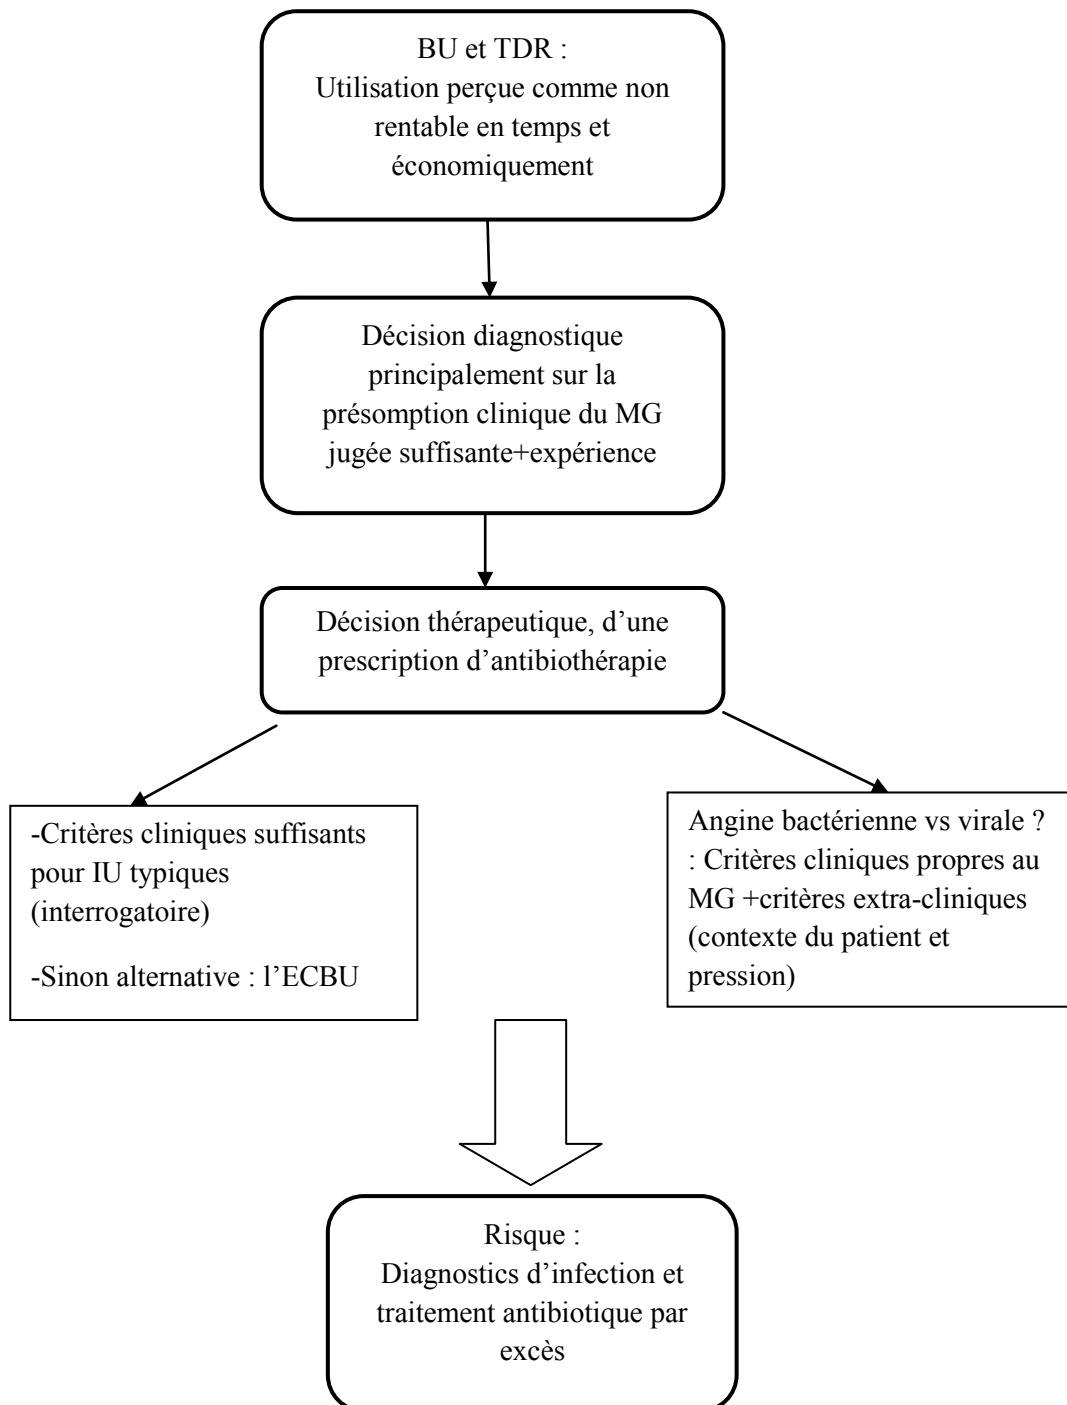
BU et TDR :
Utilisation perçue comme non rentable en temps et économiquement

Décision diagnostique principalement sur la présomption clinique du MG jugée suffisante+expérience

Décision thérapeutique, d'une prescription d'antibiothérapie

-Critères cliniques suffisants pour IU typiques (interrogatoire)

-Sinon alternative : l'ECBU

Angine bactérienne vs virale ? : Critères cliniques propres au MG +critères extra-cliniques (contexte du patient et pression)

Risque :
Diagnostics d'infection et traitement antibiotique par excès